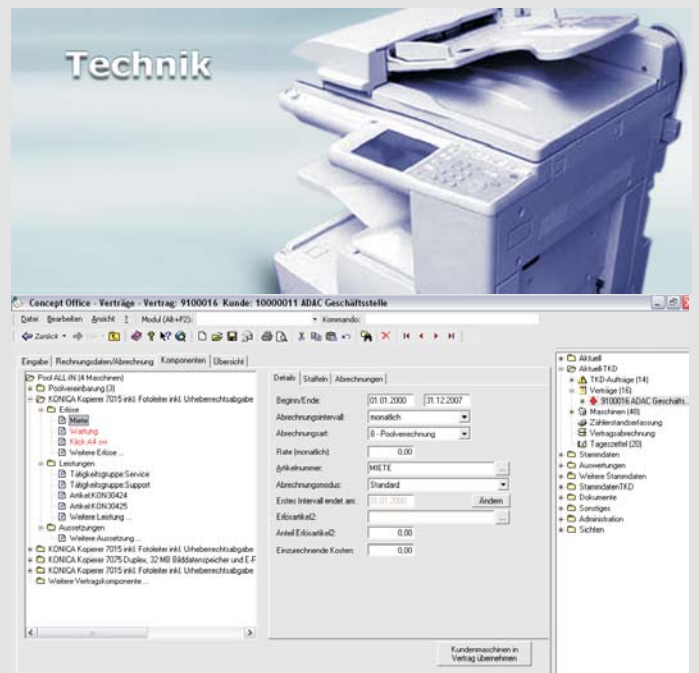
Technik

Concept Office - Verträge - Vertrag: 9100016 Kunde: 10000011 ADAC Geschäftsstelle

Datei Bearbeiten Ansicht ? Modul (Alt+F2): Kommando:

Zurück

Eingabe | Rechnungsdaten/Abrechnung | Komponenten | Übersicht

Pool ALL-IN (4 Maschinen)
Poolvereinbarung (3)
KONICA Kopierer 7015 inkl. Fotoleiter inkl. Urheberrechtsabgabe
Erlöse
Miete
Wartung
Klick A4 sw
Weitere Erlöse ...
Leistungen
Tätigkeitsgruppe Service
Tätigkeitsgruppe Support
Artikel KDN30424
Artikel KDN30425
Weitere Leistung ...
Aussetzungen
Weitere Aussetzung ...
KONICA Kopierer 7015 inkl. Fotoleiter inkl. Urheberrechtsabgabe
KONICA Kopierer 7075 Duplex, 32 MB Bilddatenspeicher und E-F
KONICA Kopierer 7015 inkl. Fotoleiter inkl. Urheberrechtsabgabe
Weitere Vertragskomponente ...

Details | Staffeln | Abrechnungen

Beginn/Ende: 01.01.2000 31.12.2007
Abrechnungsintervall: monatlich
Abrechnungsart: 8 - Poolverrechnung
Rate (monatlich): 0,00
Artikelnummer: MIETE
Abrechnungsmodus: Standard
Erstes Intervall endet am: 31.01.2000 Ändern
Erlösartikel2:
Anteil Erlösartikel2: 0,00
Einzurechnende Kosten: 0,00

Kundenmaschinen in Vertrag übernehmen

Aktuell
Aktuell TKD
TKD-Aufträge (14)
Verträge (16)
9100016 ADAC Geschäfts...
Maschinen (48)
Zählerstanderfassung
Vertragsabrechnung
Tageszettel (20)
Stammdaten
Auswertungen
Weitere Stammdaten
StammdatenTKD
Dokumente
Sonstiges
Administration
Sichten